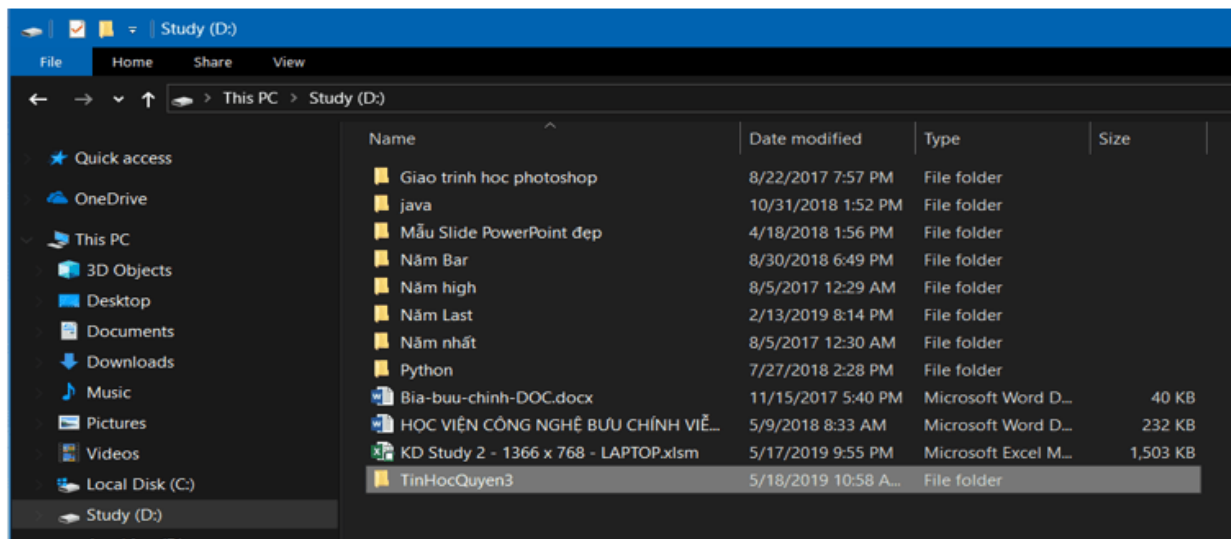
Study (D:)

File | Home | Share | View

This PC > Study (D:)

Quick access
OneDrive
This PC
3D Objects
Desktop
Documents
Downloads
Music
Pictures
Videos
Local Disk (C:)
Study (D:)

| Name | Date modified | Type | Size |
|---|---|---|---|
| Giao trinh hoc photoshop | 8/22/2017 7:57 PM | File folder | |
| java | 10/31/2018 1:52 PM | File folder | |
| Mẫu Slide PowerPoint đẹp | 4/18/2018 1:56 PM | File folder | |
| Năm Bar | 8/30/2018 6:49 PM | File folder | |
| Năm high | 8/5/2017 12:29 AM | File folder | |
| Năm Last | 2/13/2019 8:14 PM | File folder | |
| Năm nhất | 8/5/2017 12:30 AM | File folder | |
| Python | 7/27/2018 2:28 PM | File folder | |
| Bia-buu-chinh-DOC.docx | 11/15/2017 5:40 PM | Microsoft Word D... | 40 KB |
| HỌC VIỆN CÔNG NGHỆ BƯU CHÍNH VIỄ... | 5/9/2018 8:33 AM | Microsoft Word D... | 232 KB |
| KD Study 2 - 1366 x 768 - LAPTOP.xlsm | 5/17/2019 9:55 PM | Microsoft Excel M... | 1,503 KB |
| TinHocQuyen3 | 5/18/2019 10:58 A... | File folder | |